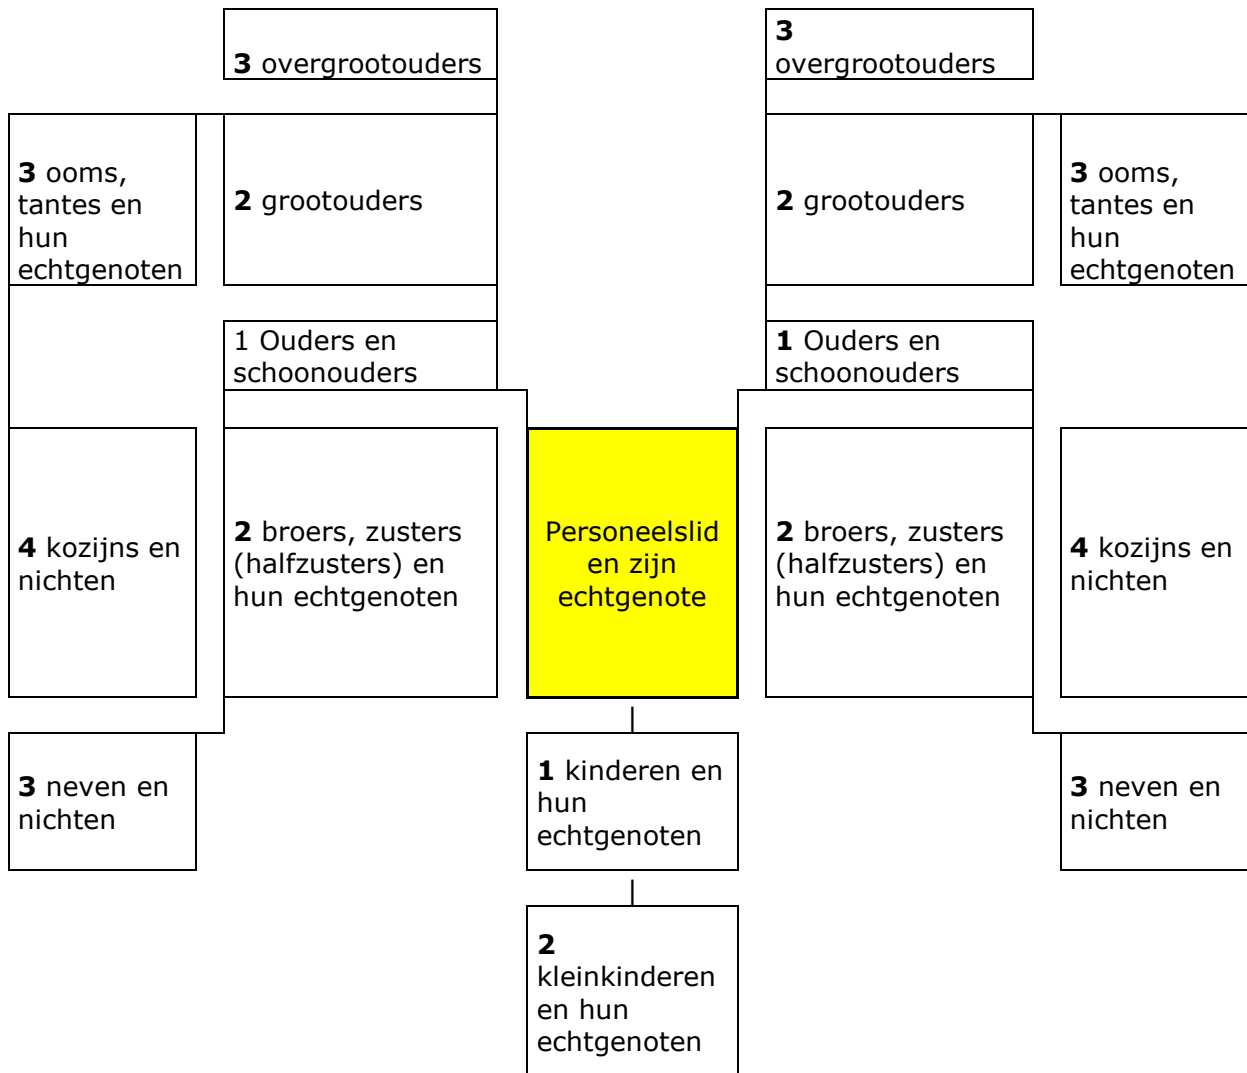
3 overgrootouders

3 overgrootouders

3 ooms, tantes en hun echtgenoten

2 grootouders

2 grootouders

3 ooms, tantes en hun echtgenoten

1 Ouders en schoonouders

1 Ouders en schoonouders

4 kozijns en nichten

2 broers, zusters (halfzusters) en hun echtgenoten

Personeelslid en zijn echtgenote

2 broers, zusters (halfzusters) en hun echtgenoten

4 kozijns en nichten

3 neven en nichten

1 kinderen en hun echtgenoten

3 neven en nichten

2 kleinkinderen en hun echtgenoten